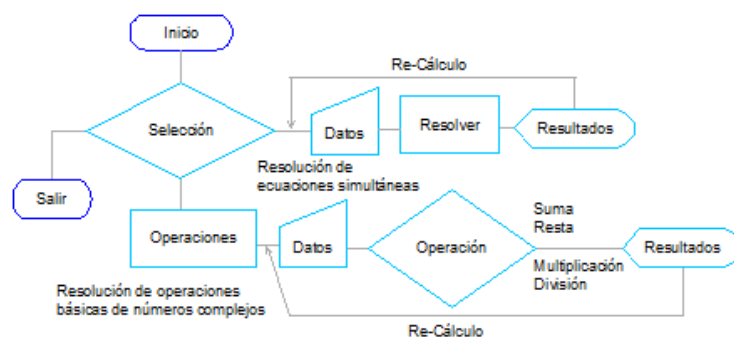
Inicio

Re-Cálculo

Selección

Datos

Resolver

Resultados

Resolución de ecuaciones simultáneas

Salir

Operaciones

Datos

Operación

Suma
Resta

Resultados

Multiplicación
División

Resolución de operaciones básicas de números complejos

Re-Cálculo